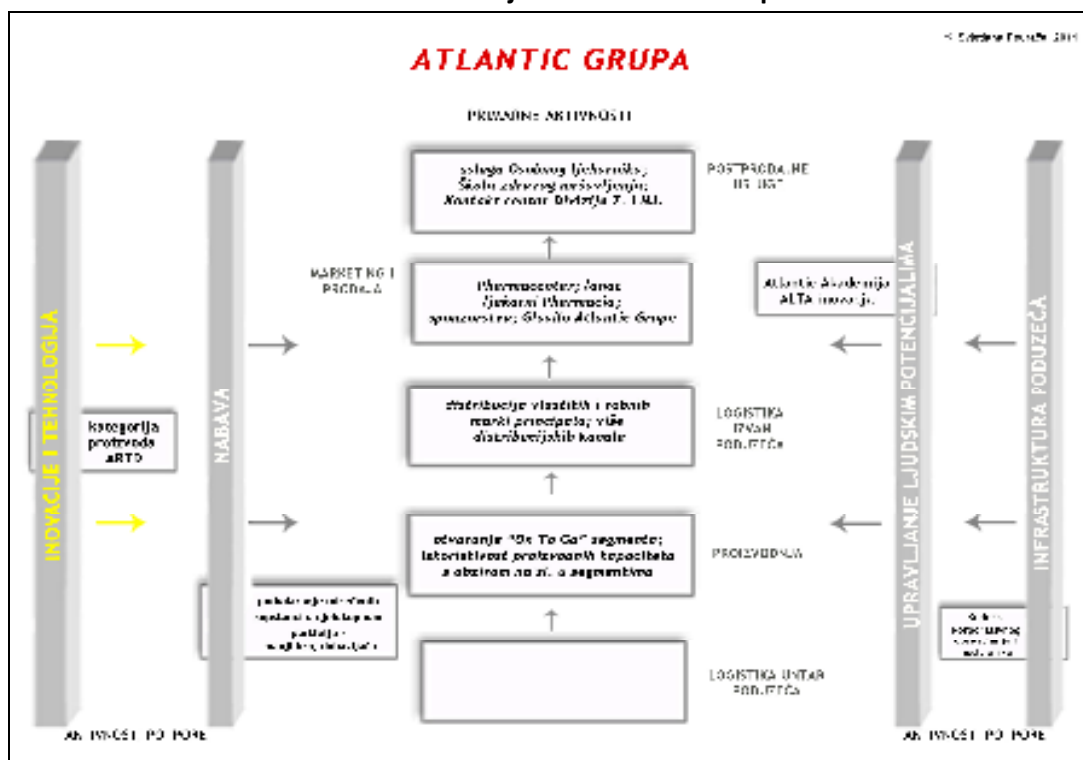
ATLANTIC GRUPA

© Zdenko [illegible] 2011

PRIMARNE AKTIVNOSTI

usluga Osobnog ljekarnika; Škola zdravog mršavljenja; Kontakt centar Dietpharm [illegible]

POSTPRODAJNE USLUGE

MARKETING I PRODAJA

Pharmacentar; lanac ljekarni Pharmacia; sponzorstva; Škola Atlantic Grupe

Atlantic Akademija ALTA inovacija

INOVACIJE I TEHNOLOGIJA

NABAVA

UPRAVLJANJE LJUDSKIM POTENCIJALIMA

INFRASTRUKTURA PODUZEĆA

kategorija proizvoda ARTO

distribucija vlastitih i robnih marki principala; više distribucijskih kanala

LOGISTIKA IZVAN PODUZEĆA

stvaranje "On The Go" segmenta; iskorištavanje proizvodnih kapaciteta s obzirom na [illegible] segmentima

PROIZVODNJA

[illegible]

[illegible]

LOGISTIKA UNUTAR PODUZEĆA

AKTIVNOSTI POTPORE

AKTIVNOSTI POTPORE